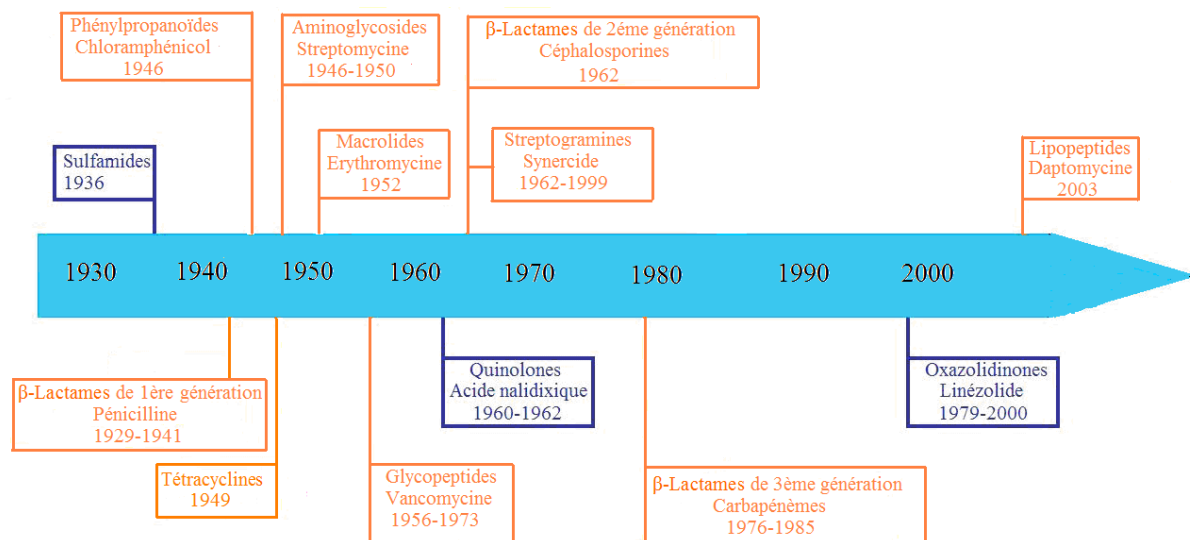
Phénylpropanoïdes
Chloramphénicol
1946

Aminoglycosides
Streptomycine
1946-1950

β-Lactames de 2éme génération
Céphalosporines
1962

Sulfamides
1936

Macrolides
Erythromycine
1952

Streptogramines
Synercide
1962-1999

Lipopeptides
Daptomycine
2003

1930 1940 1950 1960 1970 1980 1990 2000

Quinolones
Acide nalidixique
1960-1962

Oxazolidinones
Linézolide
1979-2000

β-Lactames de 1ère génération
Pénicilline
1929-1941

Tétracyclines
1949

Glycopeptides
Vancomycine
1956-1973

β-Lactames de 3ème génération
Carbapénèmes
1976-1985